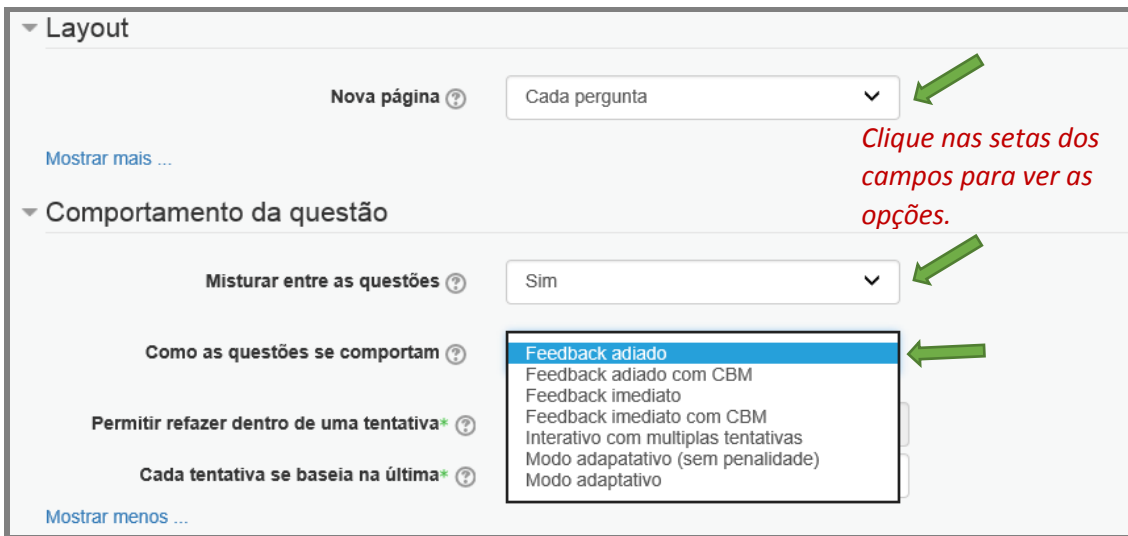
Layout

Nova página

Cada pergunta

Mostrar mais ...

Clique nas setas dos campos para ver as opções.

Comportamento da questão

Misturar entre as questões

Sim

Como as questões se comportam

Feedback adiado
Feedback adiado com CBM
Feedback imediato
Feedback imediato com CBM
Interativo com multiplas tentativas
Modo adapatativo (sem penalidade)
Modo adaptativo

Permitir refazer dentro de uma tentativa*

Cada tentativa se baseia na última*

Mostrar menos ...